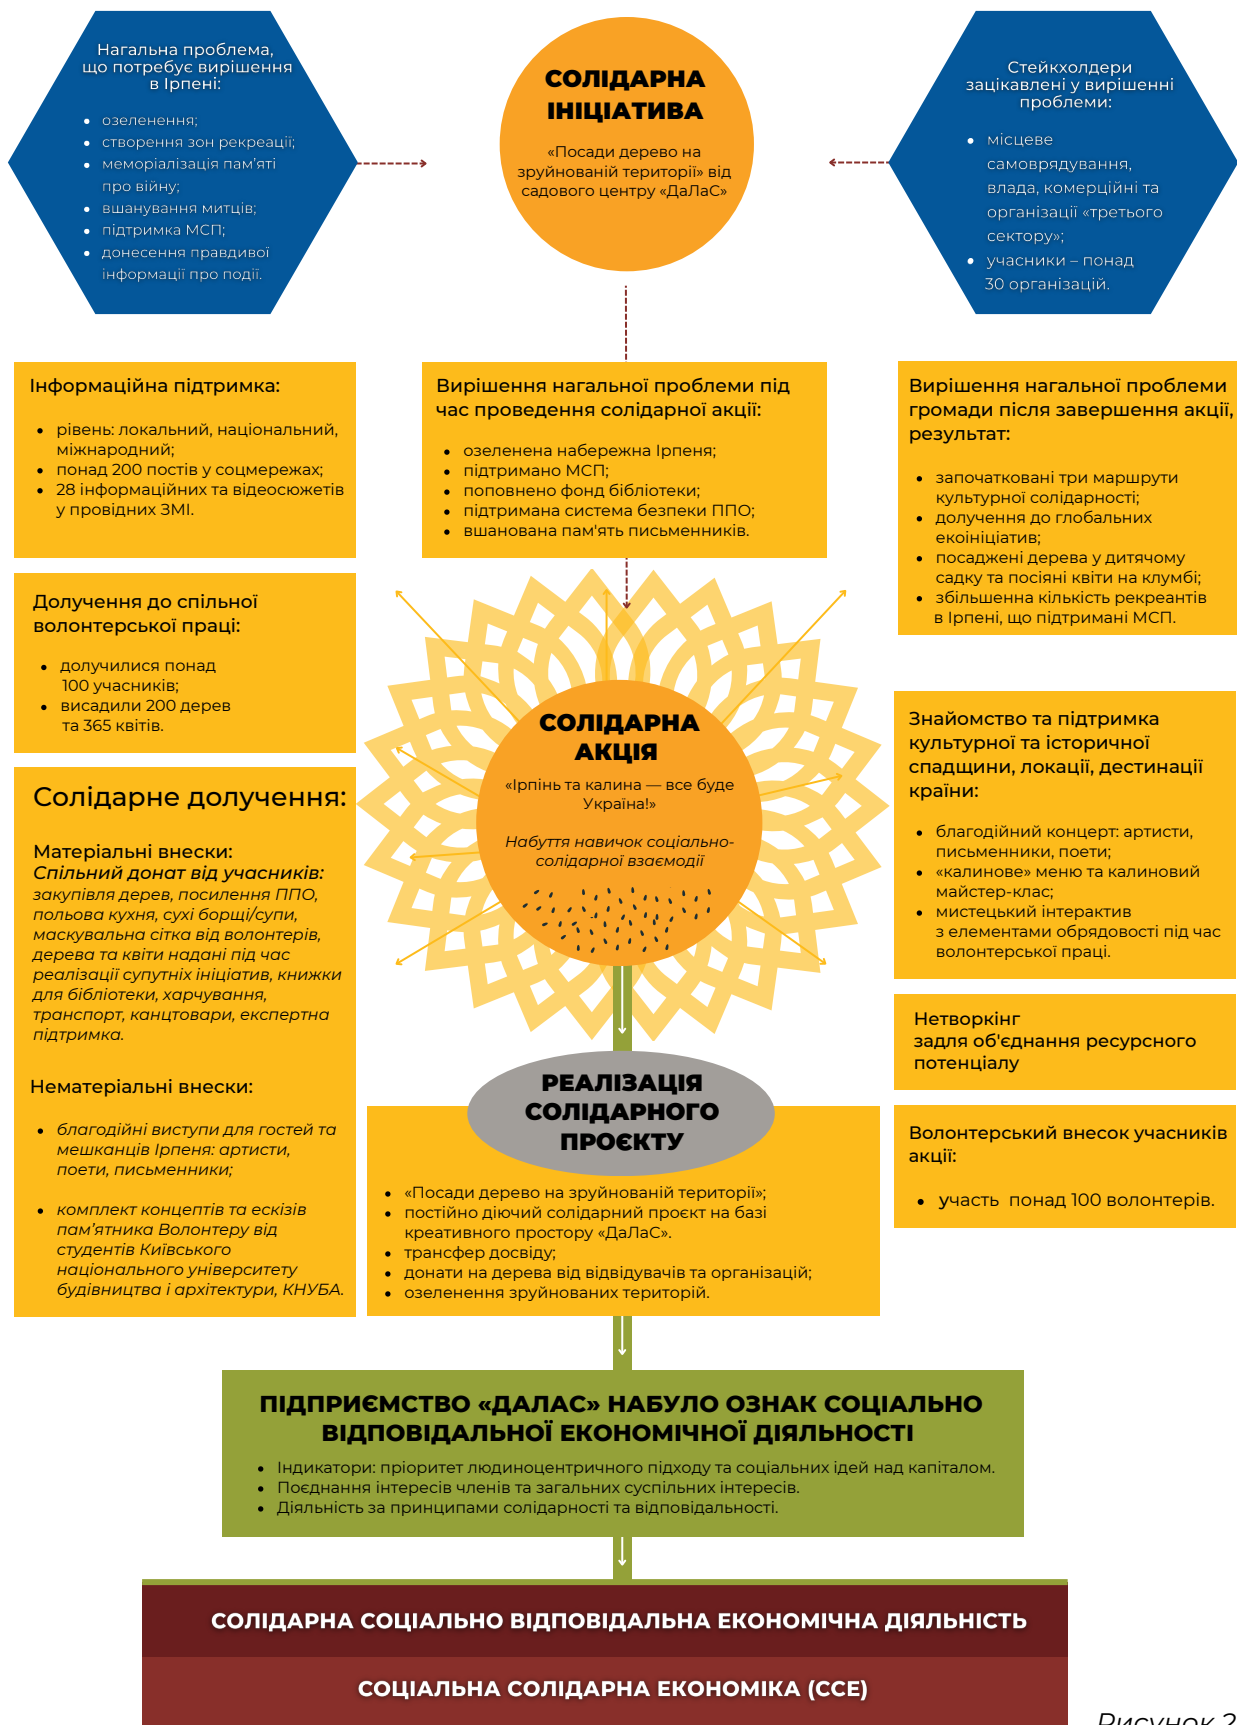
Нагальна проблема, що потребує вирішення в Ірпені:

- озеленення;
- створення зон рекреації;
- меморіалізація пам'яті про війну;
- вшанування митців;
- підтримка МСП;
- донесення правдивої інформації про події.

СОЛІДАРНА ІНІЦІАТИВА

«Посади дерево на зруйнованій території» від садового центру «ДаЛаС»

Стейкхолдери зацікавлені у вирішенні проблеми:

- місцеве самоврядування, влада, комерційні та організації «третього сектору»;
- учасники – понад 30 організацій.

Інформаційна підтримка:

- рівень: локальний, національний, міжнародний;
- понад 200 постів у соцмережах;
- 28 інформаційних та відеосюжетів у провідних ЗМІ.

Вирішення нагальної проблеми під час проведення солідарної акції:

- озеленена набережна Ірпеня;
- підтримано МСП;
- поповнено фонд бібліотеки;
- підтримана система безпеки ППО;
- вшанована пам'ять письменників.

Вирішення нагальної проблеми громади після завершення акції, результат:

- започатковані три маршрути культурної солідарності;
- долучення до глобальних екоініціатив;
- посаджені дерева у дитячому садку та посіяні квіти на клумбі;
- збільшення кількість рекреантів в Ірпені, що підтримані МСП.

Долучення до спільної волонтерської праці:

- долучилися понад 100 учасників;
- висадили 200 дерев та 365 квітів.

СОЛІДАРНА АКЦІЯ

«Ірпінь та калина — все буде Україна!»

Набуття навичок соціально-солідарної взаємодії

Знайомство та підтримка культурної та історичної спадщини, локації, дестинації країни:

- благодійний концерт: артисти, письменники, поети;
- «калинове» меню та калиновий майстер-клас;
- мистецький інтерактив з елементами обрядовості під час волонтерської праці.

Солідарне долучення:

Матеріальні внески:
Спільний донат від учасників: закупівля дерев, посилення ППО, польова кухня, сухі борщі/супи, маскувальна сітка від волонтерів, дерева та квіти надані під час реалізації супутніх ініціатив, книжки для бібліотеки, харчування, транспорт, канцтовари, експертна підтримка.

Нематеріальні внески:

- благодійні виступи для гостей та мешканців Ірпеня: артисти, поети, письменники;
- комплект концептів та ескізів пам'ятника Волонтеру від студентів Київського національного університету будівництва і архітектури, КНУБА.

Нетворкінг задля об'єднання ресурсного потенціалу

РЕАЛІЗАЦІЯ СОЛІДАРНОГО ПРОЄКТУ

- «Посади дерево на зруйнованій території»;
- постійно діючий солідарний проект на базі креативного простору «ДаЛаС».
- трансфер досвіду;
- донати на дерева від відвідувачів та організацій;
- озеленення зруйнованих територій.

Волонтерський внесок учасників акції:

- участь понад 100 волонтерів.

ПІДПРИЄМСТВО «ДАЛАС» НАБУЛО ОЗНАК СОЦІАЛЬНО ВІДПОВІДАЛЬНОЇ ЕКОНОМІЧНОЇ ДІЯЛЬНОСТІ

- Індикатори: пріоритет людиноцентричного підходу та соціальних ідей над капіталом.
- Поєднання інтересів членів та загальних суспільних інтересів.
- Діяльність за принципами солідарності та відповідальності.

СОЛІДАРНА СОЦІАЛЬНО ВІДПОВІДАЛЬНА ЕКОНОМІЧНА ДІЯЛЬНІСТЬ

СОЦІАЛЬНА СОЛІДАРНА ЕКОНОМІКА (ССЕ)

Рисунок 2